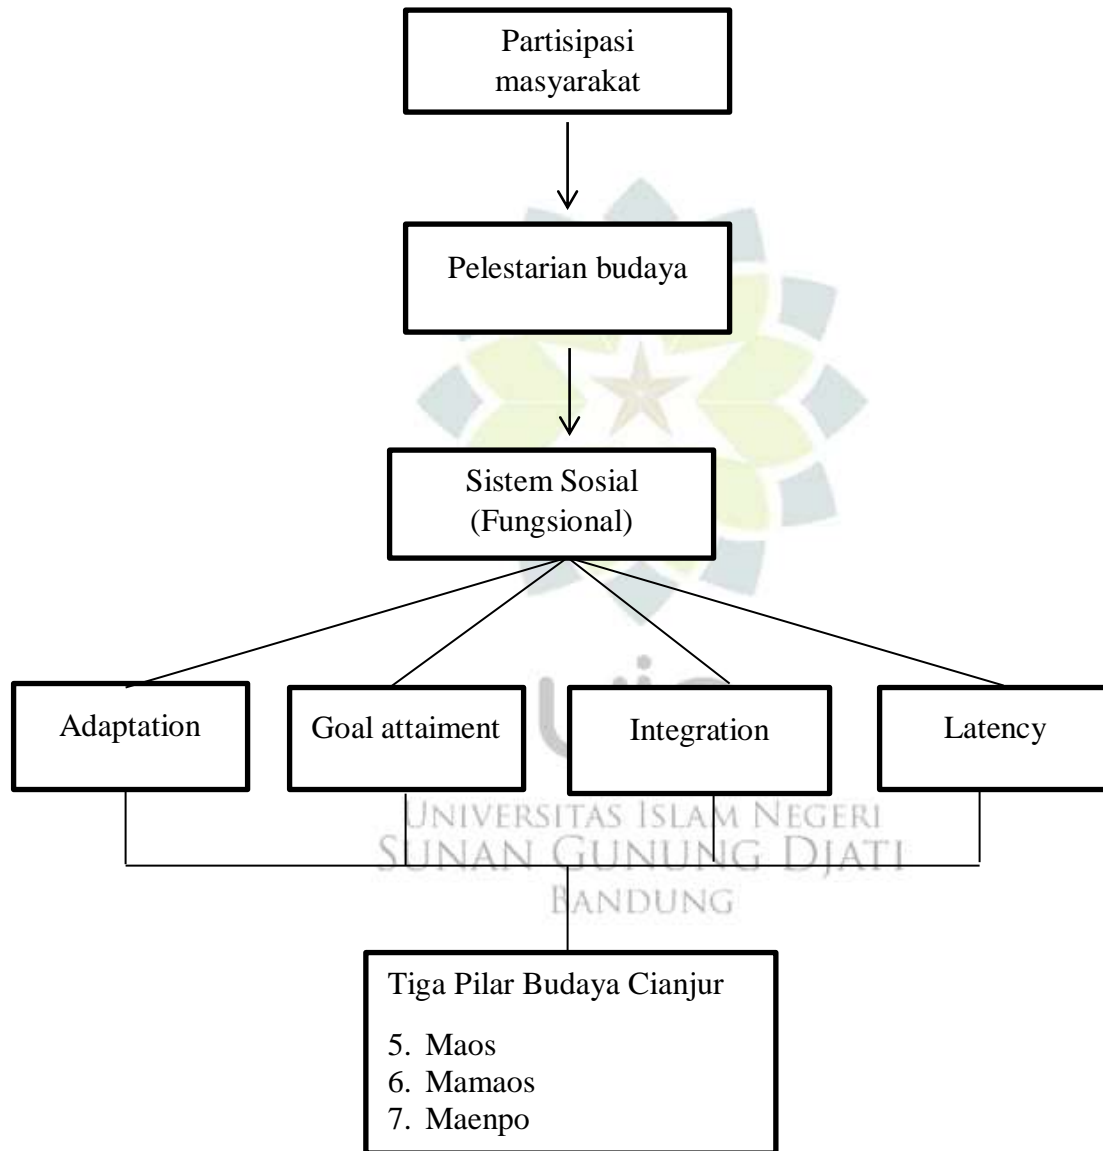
Partisipasi masyarakat

Pelestarian budaya

Sistem Sosial (Fungsional)

Adaptation

Goal attaiment

Integration

Latency

UNIVERSITAS ISLAM NEGERI
SUNAN GUNUNG DJATI
BANDUNG

Tiga Pilar Budaya Cianjur

5. Maos
6. Mamaos
7. Maenpo